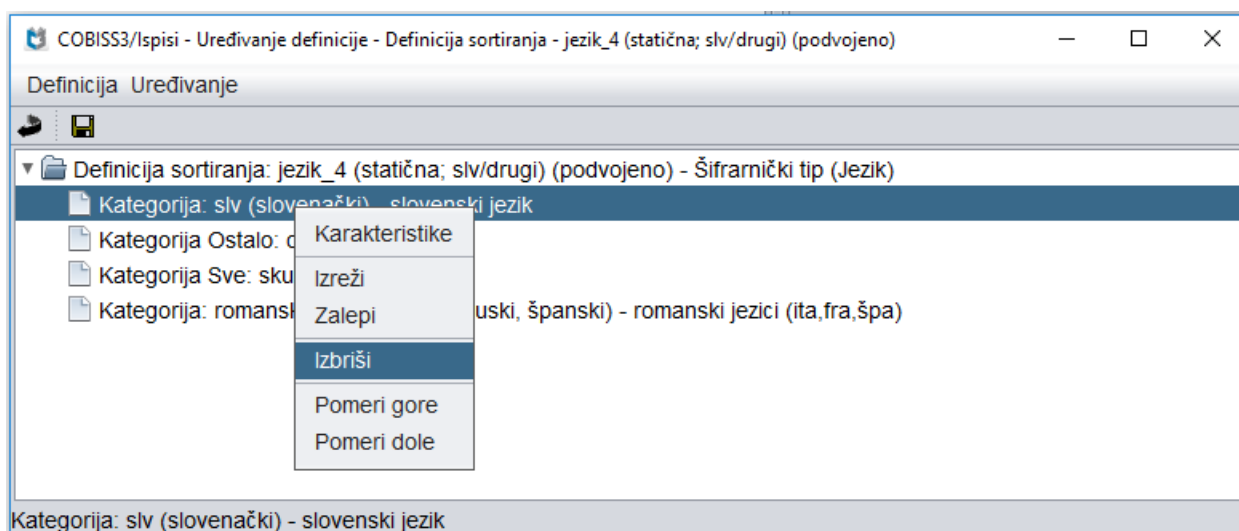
COBISS3/Ispisi - Uređivanje definicije - Definicija sortiranja - jezik_4 (statična; slv/drugi) (podvojeno)

Definicija Uređivanje

Definicija sortiranja: jezik_4 (statična; slv/drugi) (podvojeno) - Šifrarnički tip (Jezik)
Kategorija: slv (slovenački) - slovenski jezik
Kategorija Ostalo: d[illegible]
Kategorija Sve: sku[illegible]
Kategorija: romansk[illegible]uski, španski) - romanski jezici (ita,fra,špa)

Karakteristike
Izreži
Zalepi
Izbriši
Pomeri gore
Pomeri dole

Kategorija: slv (slovenački) - slovenski jezik